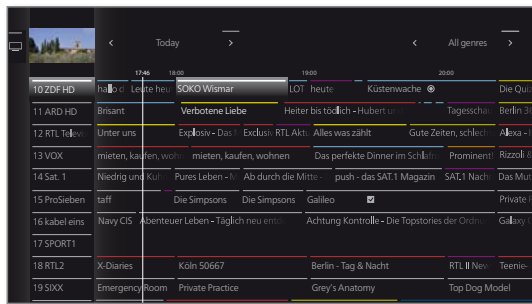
< Today >

< All genres >

17:46 18:00 19:00 20:00

| | | | | | | | |
|---|---|---|---|---|---|---|---|
| 10 ZDF HD | hallo d | Leute heu | SOKO Wismar | LOT | heute | Küstenwache | Die Qui |
| 11 ARD HD | Brisant | | Verbotene Liebe | | Heiter bis tödlich - Hubert u | | Tagesscha | Berlin 3 |
| 12 RTL Telev | Unter uns | | Explosiv - Das M | Exclusiv | RTL Aktu | Alles was zählt | Gute Zeiten, schlech | Alexa - |
| 13 VOX | mieten, kaufen, woh | | mieten, kaufen, wohnen | | Das perfekte Dinner im Schlafrü | Prominent | Rizzoli |
| 14 Sat. 1 | Niedrig und Kuh | | Pures Leben - M | Ab durch die Mitte | push - das SAT.1 Magazin | SAT.1 Nachr | Das Mu |
| 15 ProSieben | taff | | Die Simpsons | Die Simpsons | Galileo | | Private |
| 16 kabel eins | Navy CIS | Abenteuer Leben - Täglich neu ent | | Achtung Kontrolle - Die Topstories der Ordnu | | Galaxy |
| 17 SPORT1 | | | | | | |
| 18 RTL2 | X-Diaries | | Köln 50667 | | Berlin - Tag & Nacht | RTL II New | Teenie- |
| 19 SIXX | Emergency Room | | Private Practice | | Grey's Anatomy | Top Dog Model |